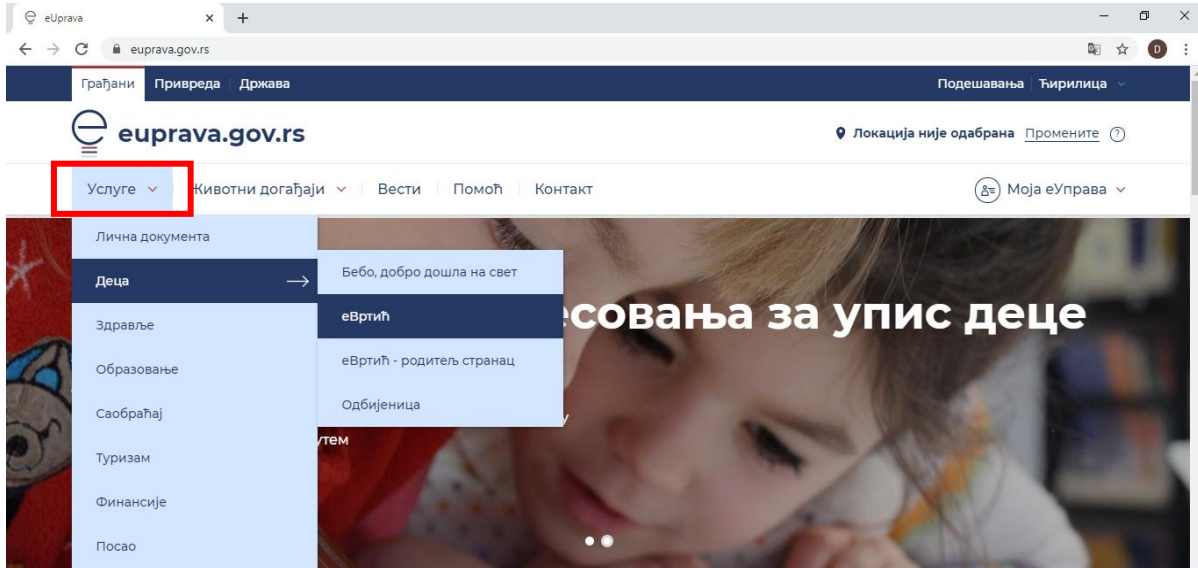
eUprava
euprava.gov.rs

Грађани Привреда Држава
Подешавања Ћирилица

euprava.gov.rs
Локација није одабрана Промените

Услуге Животни догађаји Вести Помоћ Контакт
Моја еУправа

Лична документа
Деца
Здравље
Образовање
Саобраћај
Туризам
Финансије
Посао

Бебо, добро дошла на свет
еВртић
еВртић - родитељ странац
Одбијеница

есовања за упис деце
утем